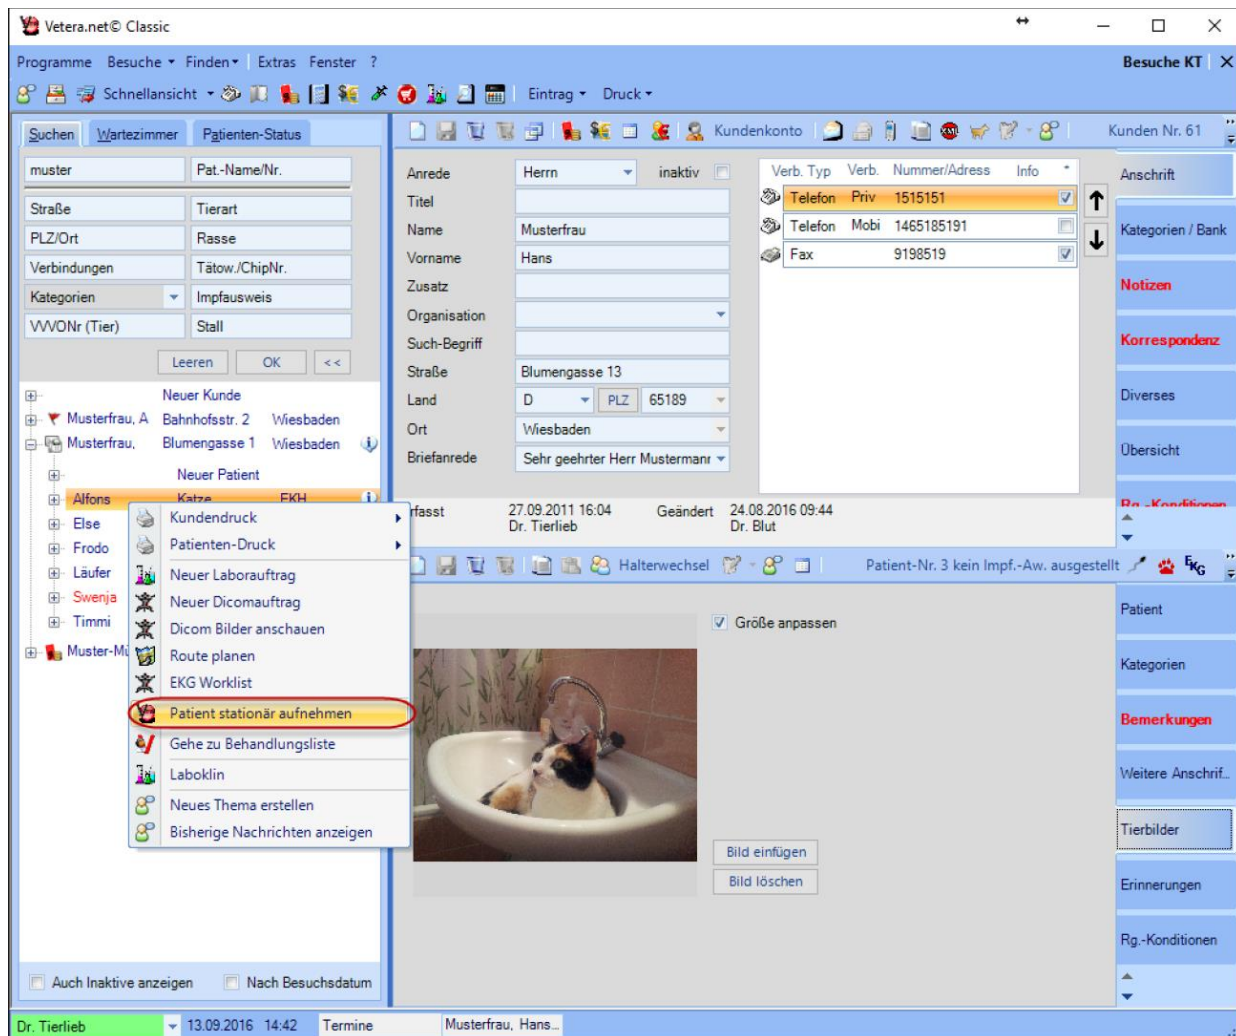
Vetera.net© Classic

Programme Besuche Finden Extras Fenster ?

Besuche KT

Schnellansicht Eintrag Druck

Suchen Wartezimmer Patienten-Status

muster Pat.-Name/Nr.
Straße Tierart
PLZ/Ort Rasse
Verbindungen Tätow./ChipNr.
Kategorien Impfausweis
VVVONr (Tier) Stall

Leeren OK <<

Neuer Kunde
Musterfrau, A Bahnhofsstr. 2 Wiesbaden
Musterfrau, Blumengasse 1 Wiesbaden
Neuer Patient
Alfons Katze EKH
Else
Frodo
Läufer
Swenja
Timmi
Muster-Mü

Kundendruck
Patienten-Druck
Neuer Laborauftrag
Neuer Dicomauftrag
Dicom Bilder anschauen
Route planen
EKG Worklist
Patient stationär aufnehmen
Gehe zu Behandlungsliste
Laboklin
Neues Thema erstellen
Bisherige Nachrichten anzeigen

Auch Inaktive anzeigen Nach Besuchsdatum

Kundenkonto Kunden Nr. 61

Anrede Herrn inaktiv
Titel
Name Musterfrau
Vorname Hans
Zusatz
Organisation
Such-Begriff
Straße Blumengasse 13
Land D PLZ 65189
Ort Wiesbaden
Briefanrede Sehr geehrter Herr Mustermanı

| Verb. Typ | Verb. | Nummer/Adress | Info |
|---|---|---|---|
| Telefon | Priv | 1515151 | |
| Telefon | Mobi | 1465185191 | |
| Fax | | 9198519 | |

rfasst 27.09.2011 16:04 Dr. Tierlieb Geändert 24.08.2016 09:44 Dr. Blut

Anschrift
Kategorien / Bank
Notizen
Korrespondenz
Diverses
Übersicht
Rg.-Konditionen

Halterwechsel Patient-Nr. 3 kein Impf.-Aw. ausgestellt

Größe anpassen

Bild einfügen
Bild löschen

Patient
Kategorien
Bemerkungen
Weitere Anschrif..
Tierbilder
Erinnerungen
Rg.-Konditionen

Dr. Tierlieb 13.09.2016 14:42 Termine Musterfrau, Hans...